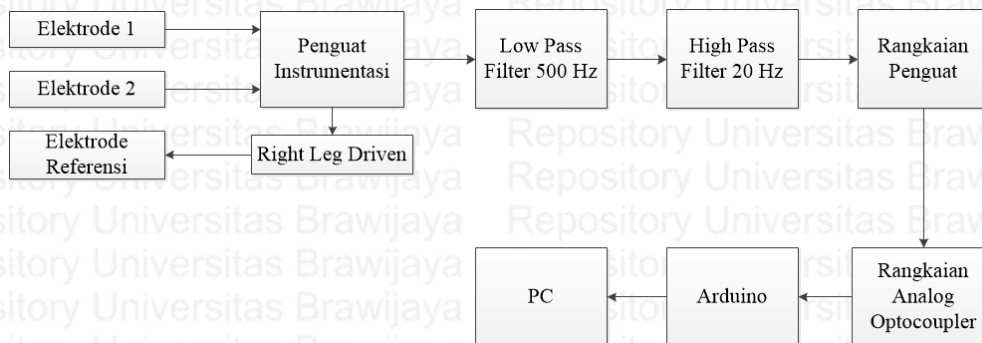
Elektrode 1

Elektrode 2

Penguat Instrumentasi

Low Pass Filter 500 Hz

High Pass Filter 20 Hz

Rangkaian Penguat

Elektrode Referensi

Right Leg Driven

PC

Arduino

Rangkaian Analog Optocoupler

Repository Universitas Brawijaya